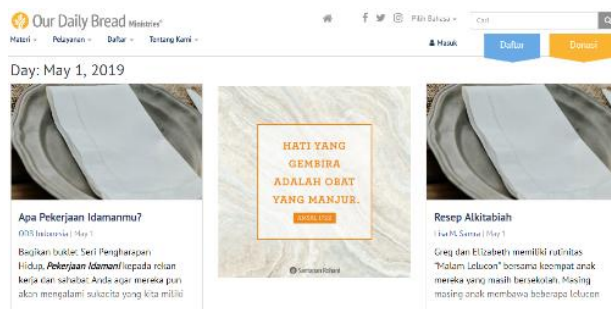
Our Daily Bread Ministries

Materi ⌄   Pelayanan ⌄   Daftar ⌄   Tentang Kami ⌄

Pilih Bahasa ⌄   Cari

Masuk   Daftar   Donasi

Day: May 1, 2019

HATI YANG GEMBIRA ADALAH OBAT YANG MANJUR.

AMSAL 17:22

Santapan Rohani

Apa Pekerjaan Idamanmu?

ODB Indonesia | May 1

Bagikan buklet Seri Pengharapan Hidup, *Pekerjaan Idaman!* kepada rekan kerja dan sahabat Anda agar mereka pun akan mengalami sukacita yang kita miliki

Resep Alkitabiah

Lisa M. Samra | May 1

Greg dan Elizabeth memiliki rutinitas "Malam Lelucon" bersama keempat anak mereka yang masih bersekolah. Masing masing anak membawa beberapa lelucon